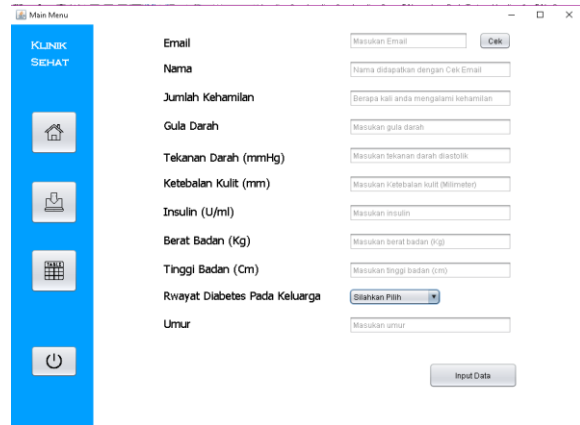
Main Menu

KLINIK SEHAT

Email | Masukan Email | Cek

Nama | Nama didapatkan dengan Cek Email

Jumlah Kehamilan | Berapa kali anda mengalami kehamilan

Gula Darah | Masukan gula darah

Tekanan Darah (mmHg) | Masukan tekanan darah diastolik

Ketebalan Kulit (mm) | Masukan Ketebalan kulit (Milimeter)

Insulin (U/ml) | Masukan insulin

Berat Badan (Kg) | Masukan berat badan (Kg)

Tinggi Badan (Cm) | Masukan tinggi badan (cm)

Rwayat Diabetes Pada Keluarga | Silahkan Pilih

Umur | Masukan umur

Input Data